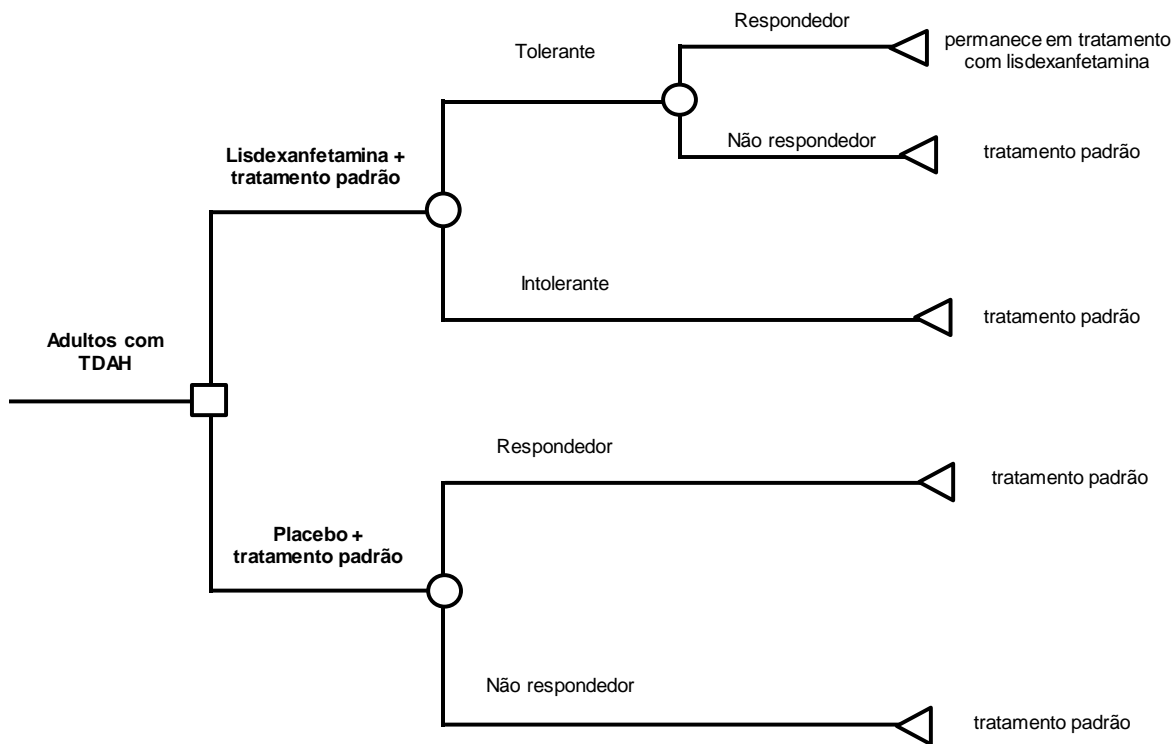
Adultos com TDAH

Lisdexanfetamina + tratamento padrão

Tolerante

Respondedor

permanece em tratamento com lisdexanfetamina

Não respondedor

tratamento padrão

Intolerante

tratamento padrão

Placebo + tratamento padrão

Respondedor

tratamento padrão

Não respondedor

tratamento padrão